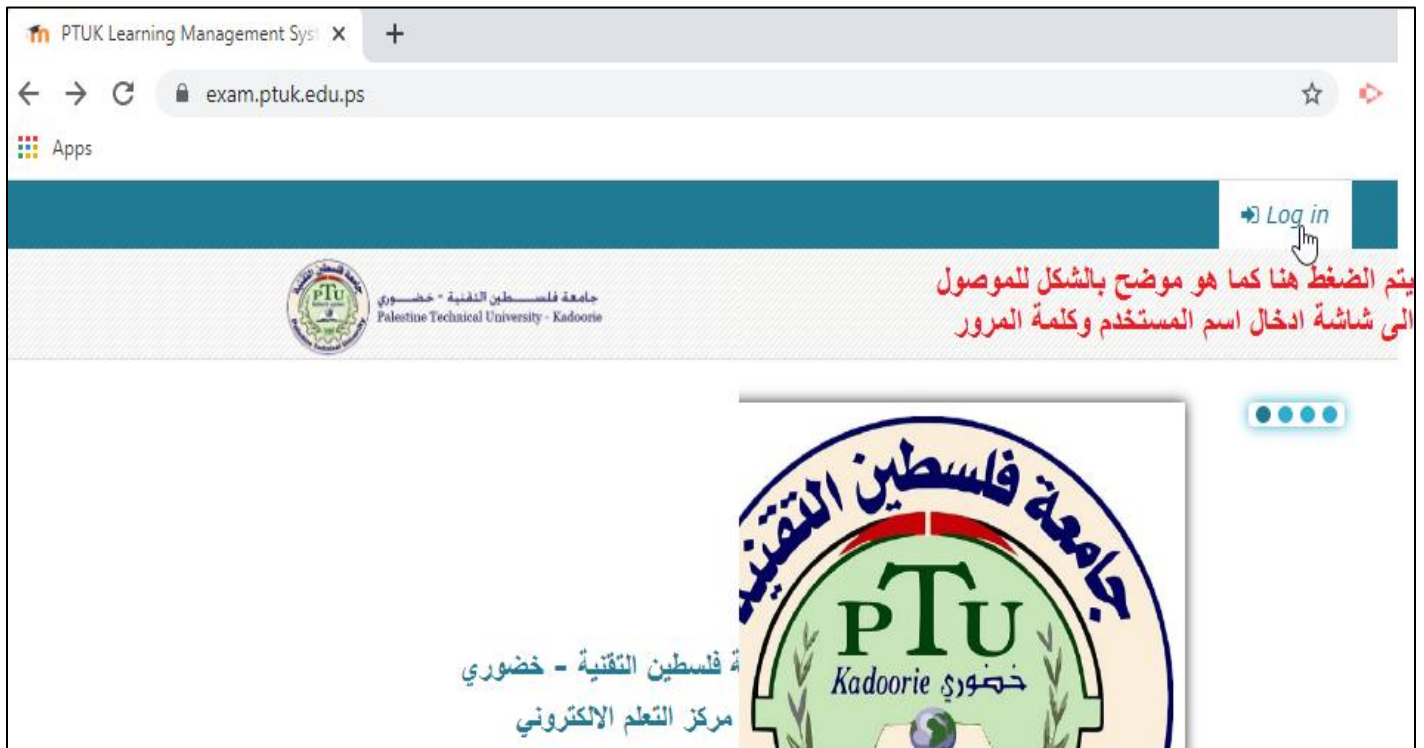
PTUK Learning Management Syst ×
+
exam.ptuk.edu.ps
Apps

Log in

يتم الضغط هنا كما هو موضح بالشكل للموصول
الى شاشة ادخال اسم المستخدم وكلمة المرور

جامعة فلسطين التقنية - خضوري
Palestine Technical University - Kadoorie

جامعة فلسطين التقنية
PTU
Kadoorie خضوري

ة فلسطين التقنية - خضوري
مركز التعلم الالكتروني